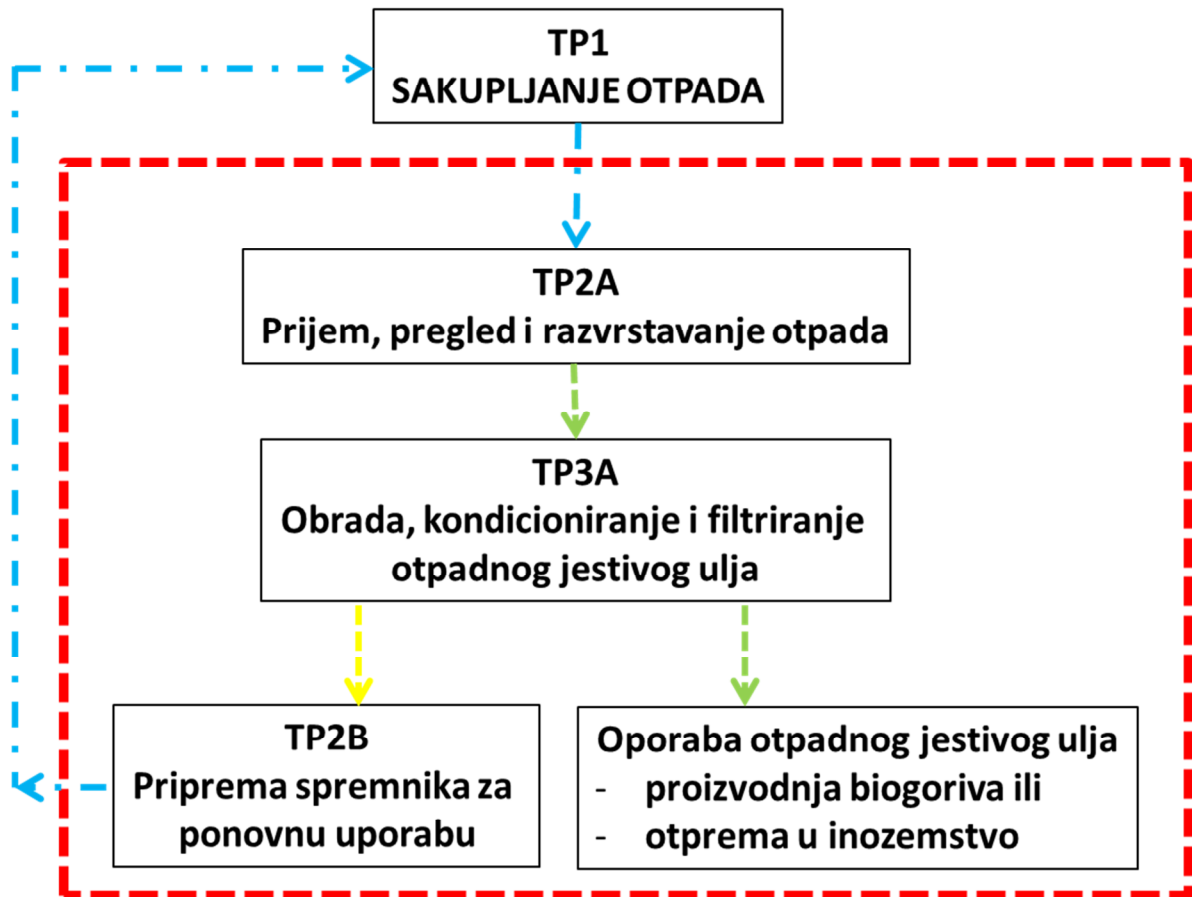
TP1
SAKUPLJANJE OTPADA

TP2A
Prijem, pregled i razvrstavanje otpada

TP3A
Obrada, kondicioniranje i filtriranje otpadnog jestivog ulja

TP2B
Priprema spremnika za ponovnu uporabu

Oporaba otpadnog jestivog ulja
- proizvodnja biogoriva ili
- otprema u inozemstvo